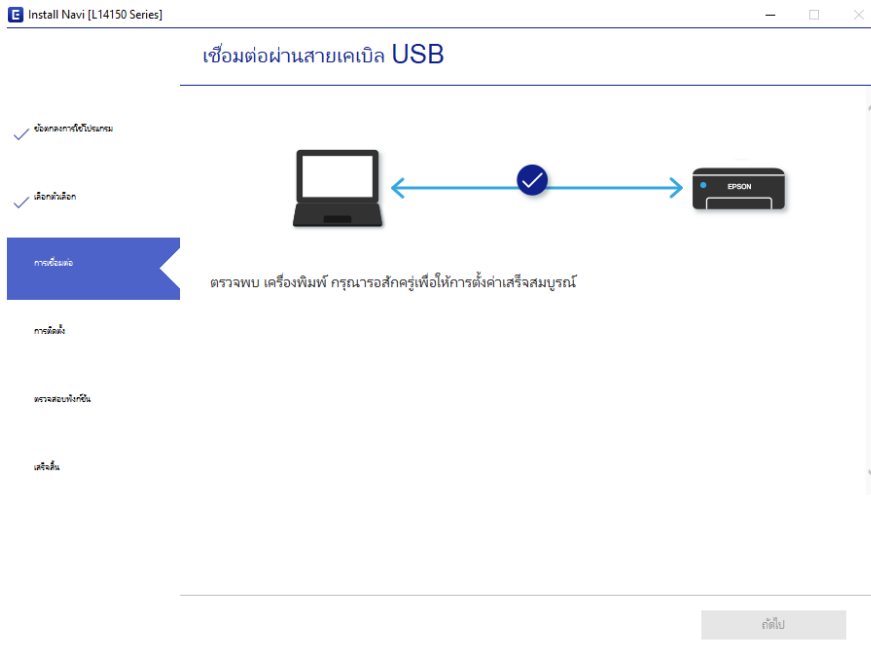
Install Navi [L14150 Series]

เชื่อมต่อผ่านสายเคเบิล USB

ข้อตกลงการใช้โปรแกรม

เลือกตัวเลือก

การเชื่อมต่อ

การติดตั้ง

ตรวจสอบฟังก์ชัน

เสร็จสิ้น

EPSON

ตรวจพบ เครื่องพิมพ์ กรุณารอสักครู่เพื่อให้การตั้งค่าเสร็จสมบูรณ์

ถัดไป